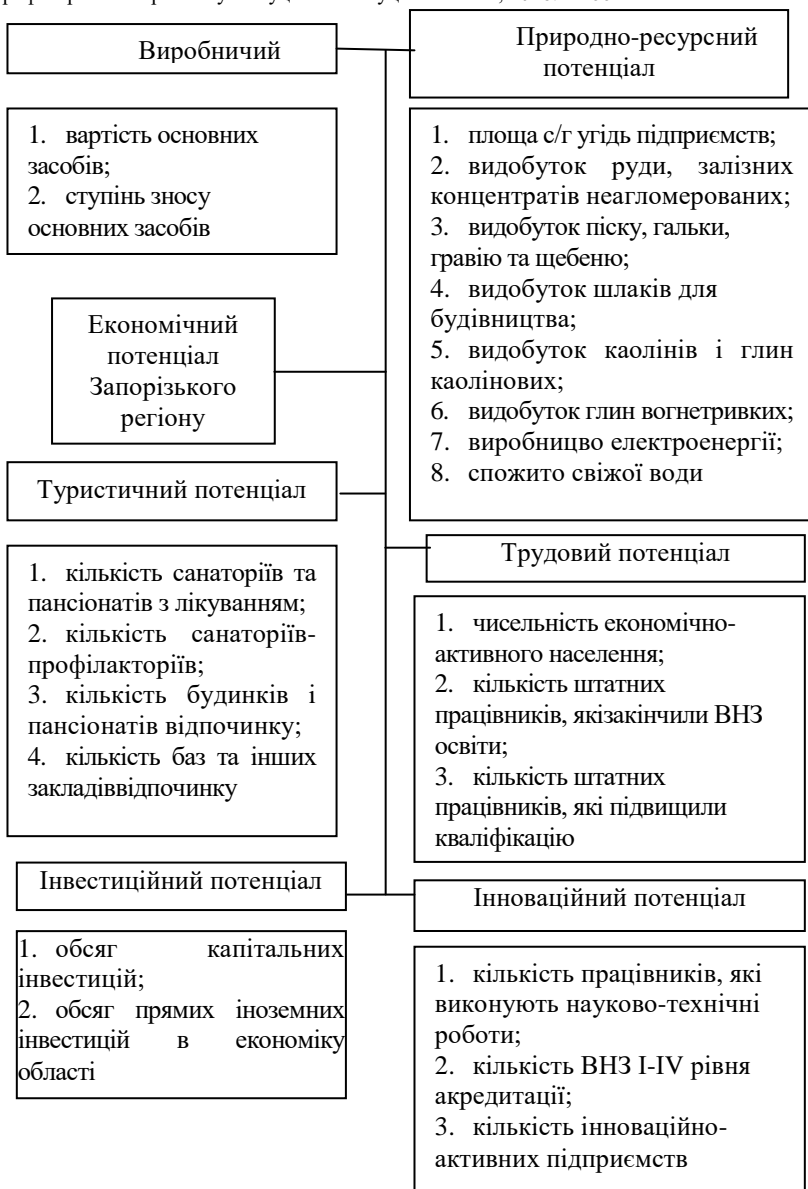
Виробничий

Природно-ресурсний потенціал

1. вартість основних засобів;
2. ступінь зносу основних засобів

1. площа с/г угідь підприємств;
2. видобуток руди, залізних концентратів неагломерованих;
3. видобуток піску, гальки, гравію та щебеню;
4. видобуток шлаків для будівництва;
5. видобуток каолінів і глин каолінових;
6. видобуток глин вогнетривких;
7. виробницво електроенергії;
8. спожито свіжої води

Економічний потенціал Запорізького регіону

Туристичний потенціал

Трудовий потенціал

1. кількість санаторіїв та пансіонатів з лікуванням;
2. кількість санаторіїв-профілакторіїв;
3. кількість будинків і пансіонатів відпочинку;
4. кількість баз та інших закладіввідпочинку

1. чисельність економічно-активного населення;
2. кількість штатних працівників, якізакінчили ВНЗ освіти;
3. кількість штатних працівників, які підвищили кваліфікацію

Інвестиційний потенціал

Інноваційний потенціал

1. обсяг капітальних інвестицій;
2. обсяг прямих іноземних інвестицій в економіку області

1. кількість працівників, які виконують науково-технічні роботи;
2. кількість ВНЗ I-IV рівня акредитації;
3. кількість інноваційно-активних підприємств